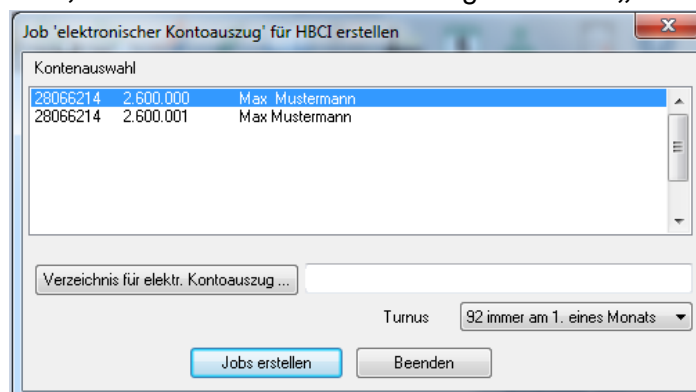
Job 'elektronischer Kontoauszug' für HBCI erstellen

Kontenauswahl

| | | |
|---|---|---|
| 28066214 | 2.600.000 | Max Mustermann |
| 28066214 | 2.600.001 | Max Mustermann |

Verzeichnis für elektr. Kontoauszug ...

Turnus 92 immer am 1. eines Monats

Jobs erstellen Beenden